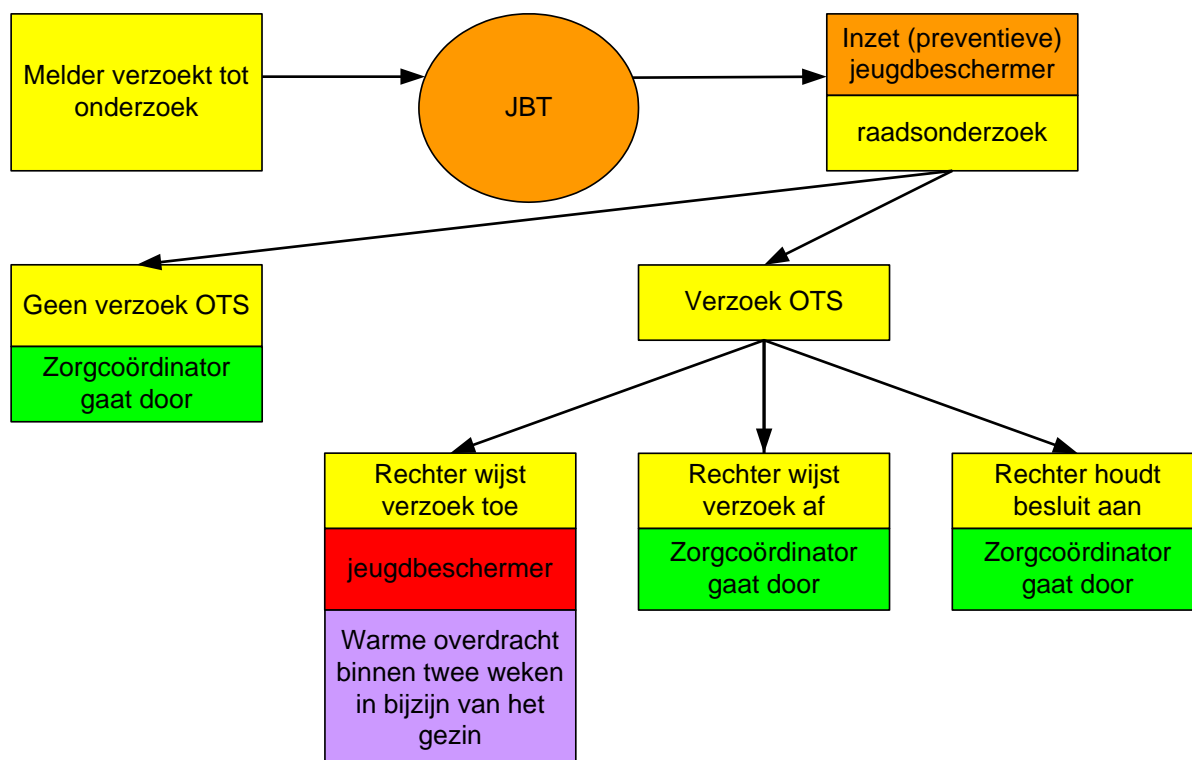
Melder verzoekt tot onderzoek

JBT

Inzet (preventieve) jeugdbeschermer

raadsonderzoek

Geen verzoek OTS

Zorgcoördinator gaat door

Verzoek OTS

Rechter wijst verzoek toe

jeugdbeschermer

Warme overdracht binnen twee weken in bijzijn van het gezin

Rechter wijst verzoek af

Zorgcoördinator gaat door

Rechter houdt besluit aan

Zorgcoördinator gaat door